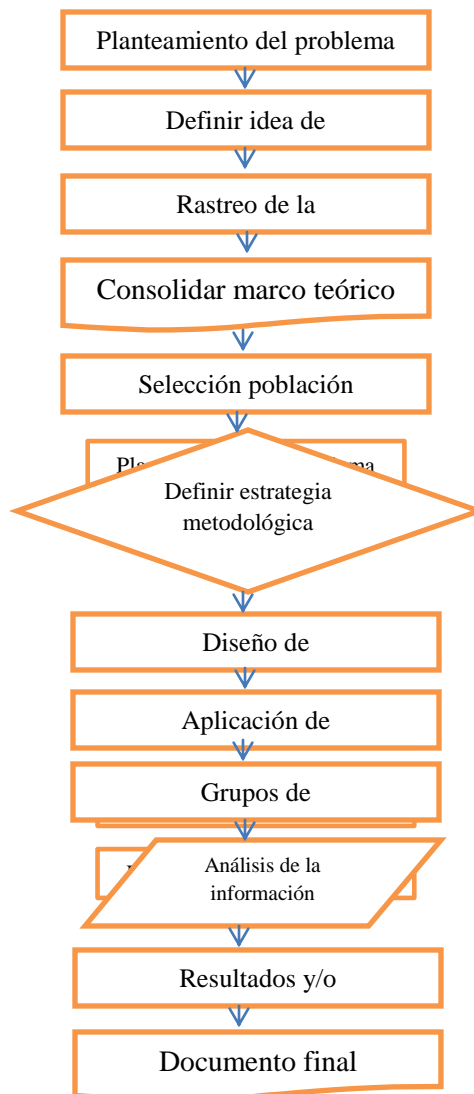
Planteamiento del problema

Definir idea de

Rastreo de la

Consolidar marco teórico

Selección población

Pl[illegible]ma

Definir estrategia metodológica

Diseño de

Aplicación de

Grupos de

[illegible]

Análisis de la información

Resultados y/o

Documento final